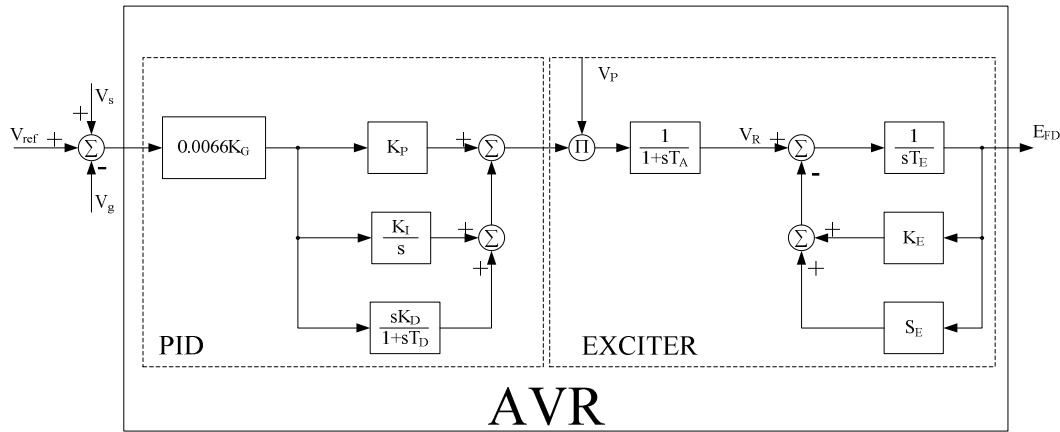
$V_{ref}$ + $\Sigma$ + $V_s$ - $V_g$

$0.0066K_G$

$K_P$ + $\Sigma$

$\frac{K_I}{s}$ + $\Sigma$ +

$\frac{sK_D}{1+sT_D}$

PID

$V_P$

$\Pi$

$\frac{1}{1+sT_A}$

$V_R$ + $\Sigma$ -

$\frac{1}{sT_E}$

$E_{FD}$

$\Sigma$ + $K_E$

+

$S_E$

EXCITER

AVR